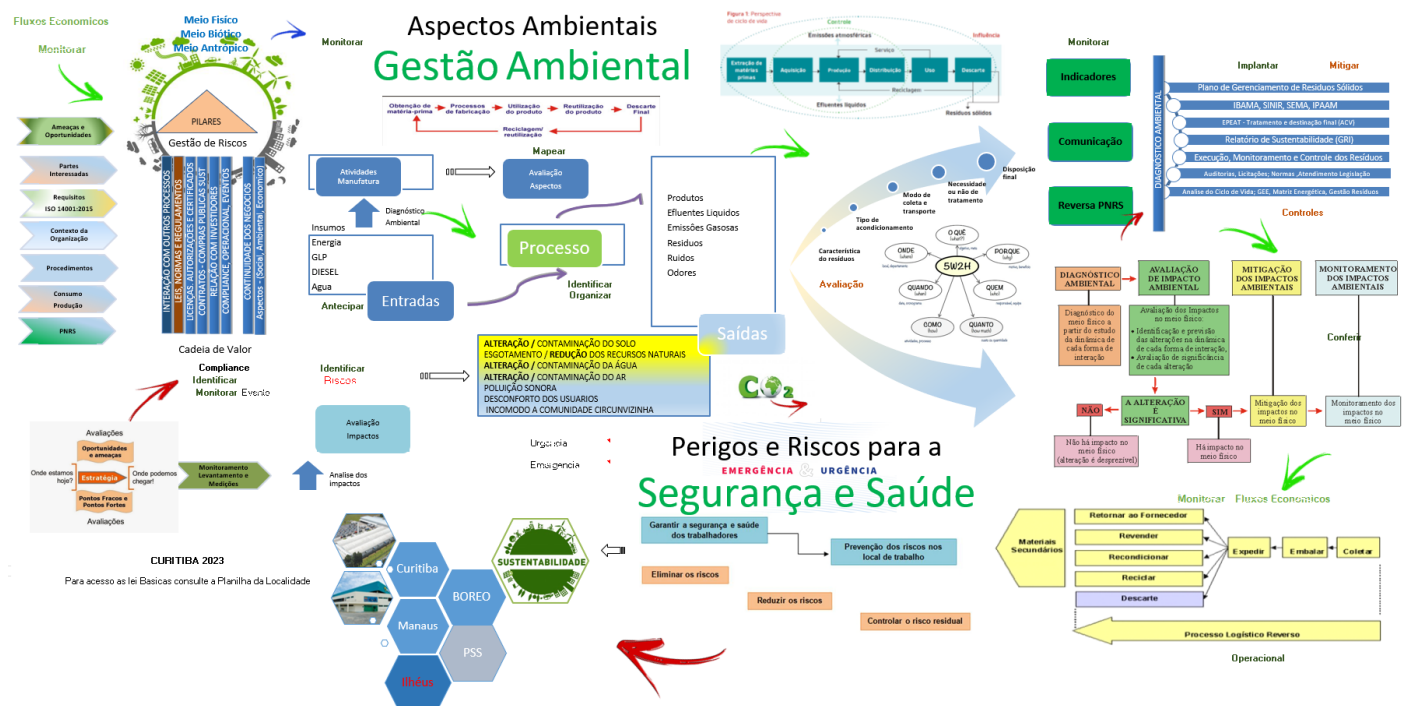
Fluxos Economicos

Monitorar

Ameaças e Oportunidades

Partes Interessadas

Requisitos ISO 14001:2015

Contexto da Organização

Procedimentos

Consumo Produção

PNRS

Meio Físico
Meio Biótico
Meio Antropico

PILARES
Gestão de Riscos

INTERAÇÃO COM OUTROS PROCESSOS
LEIS, NORMAS E REGULAMENTOS
LICENÇAS, AUTORIZAÇÕES E CERTIFICADOS
CONTRATOS - COMPRAS PUBLICAS SUST
RELAÇÃO COM INVESTIDORES
COMPLIANCE, OPERACIONAL, EVENTOS
CONTINUIDADE DOS NEGOCIOS
Aspectos - (Social, Ambiental, Economico)

Cadeia de Valor

Compliance
Identificar
Monitorar Evento

Avaliações
Oportunidades e ameaças
Onde estamos hoje?
Estratégia
Onde podemos chegar!
Pontos Fracos e Pontos Fortes
Avaliações

Monitoramento Levantamento e Medições

CURITIBA 2023

Para acesso as lei Basicas consulte a Planilha da Localidade

Monitorar

Aspectos Ambientais
Gestão Ambiental

Obtenção de matéria-prima → Processos de fabricação → Utilização do produto → Reutilização do produto → Descarte Final
Reciclagem/ reutilização

Atividades Manufatura

Mapear
Avaliação Aspectos

Diagnóstico Ambiental

Insumos
Energia
GLP
DIESEL
Agua

Antecipar

Entradas

Processo

Identificar Organizar

Produtos
Efluentes Liquidos
Emissões Gasosas
Residuos
Ruidos
Odores

Saídas

Identificar
Riscos

ALTERAÇÃO / CONTAMINAÇÃO DO SOLO
ESGOTAMENTO / REDUÇÃO DOS RECURSOS NATURAIS
ALTERAÇÃO / CONTAMINAÇÃO DA ÁGUA
ALTERAÇÃO / CONTAMINAÇÃO DO AR
POLUIÇÃO SONORA
DESCONFORTO DOS USUARIOS
INCOMODO A COMUNIDADE CIRCUNVIZINHA

$CO_2$

Avaliação Impactos

Analise dos impactos

Urgencia
Emergencia

Perigos e Riscos para a
EMERGÊNCIA & URGÊNCIA
Segurança e Saúde

Garantir a segurança e saúde dos trabalhadores
Prevenção dos riscos nos local de trabalho
Eliminar os riscos
Reduzir os riscos
Controlar o risco residual

Curitiba
BOREO
Manaus
PSS
Ilhéus
SUSTENTABILIDADE

Figura 1: Perspectiva do ciclo de vida
Controle
Emissões atmosféricas
Influência
Serviço
Extração de matérias primas → Aquisição → Produção → Distribuição → Uso → Descarte
Reciclagem
Efluentes líquidos
Resíduos sólidos

Caracteristica dos resíduos
Tipo de acondicionamento
Modo de coleta e transporte
Necessidade ou não de tratamento
Disposição final

Avaliação

5W2H
O QUÊ (what?)
ONDE (where)
PORQUE (why)
QUANDO (when)
QUEM (who)
COMO (how)
QUANTO (how much)

Monitorar

Indicadores
Comunicação
Reversa PNRS

DIAGNÓSTICO AMBIENTAL

Implantar
Mitigar

Plano de Gerenciamento de Residuos Sólidos
IBAMA, SINIR, SEMA, IPAAM
EPEAT - Tratamento e destinação final (ACV)
Relatório de Sustentabilidade (GRI)
Execução, Monitoramento e Controle dos Resíduos
Auditorias, Licitações; Normas ,Atendimento Legislação
Analise do Ciclo de Vida; GEE, Matriz Energética, Gestão Residuos

Controles

DIAGNÓSTICO AMBIENTAL
AVALIAÇÃO DE IMPACTO AMBIENTAL
MITIGAÇÃO DOS IMPACTOS AMBIENTAIS
MONITORAMENTO DOS IMPACTOS AMBIENTAIS

Diagnóstico do meio físico a partir do estudo da dinâmica de cada forma de interação

Avaliação dos Impactos no meio físico
• Identificação e previsão das alterações na dinâmica de cada forma de interação.
• Avaliação de significância de cada alteração

Conferir

A ALTERAÇÃO É SIGNIFICATIVA
NÃO
SIM
Mitigação dos impactos no meio físico
Monitoramento dos impactos no meio físico
Não há impacto no meio físico (alteração é desprezível)
Há impacto no meio físico

Monitorar   Fluxos Economicos

Materiais Secundários
Retornar ao Fornecedor
Revender
Recondicionar
Recidar
Descarte
Expedir
Embalar
Coletar
Processo Logístico Reverso

Operacional